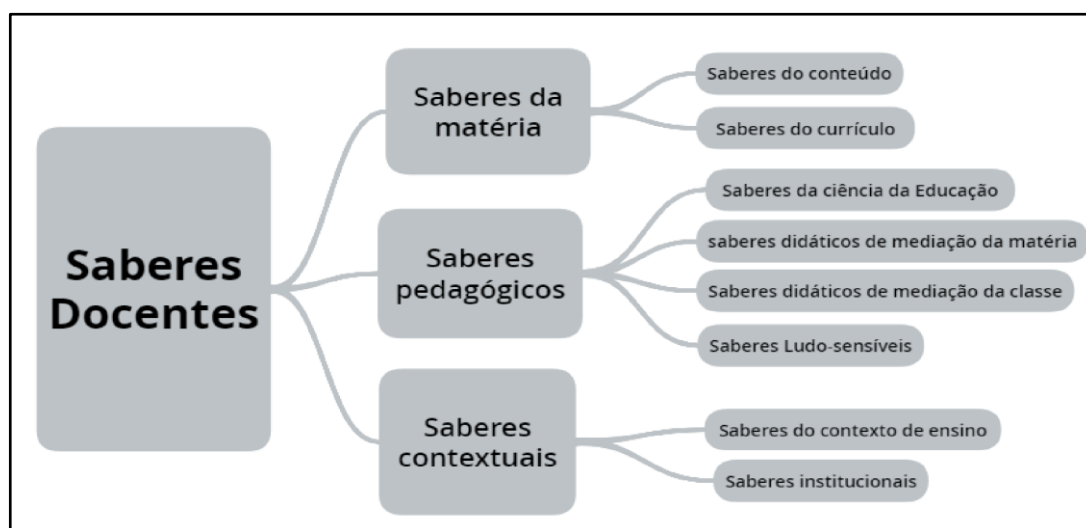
Saberes Docentes

Saberes da matéria

Saberes do conteúdo

Saberes do currículo

Saberes pedagógicos

Saberes da ciência da Educação

saberes didáticos de mediação da matéria

Saberes didáticos de mediação da classe

Saberes Ludo-sensíveis

Saberes contextuais

Saberes do contexto de ensino

Saberes institucionais